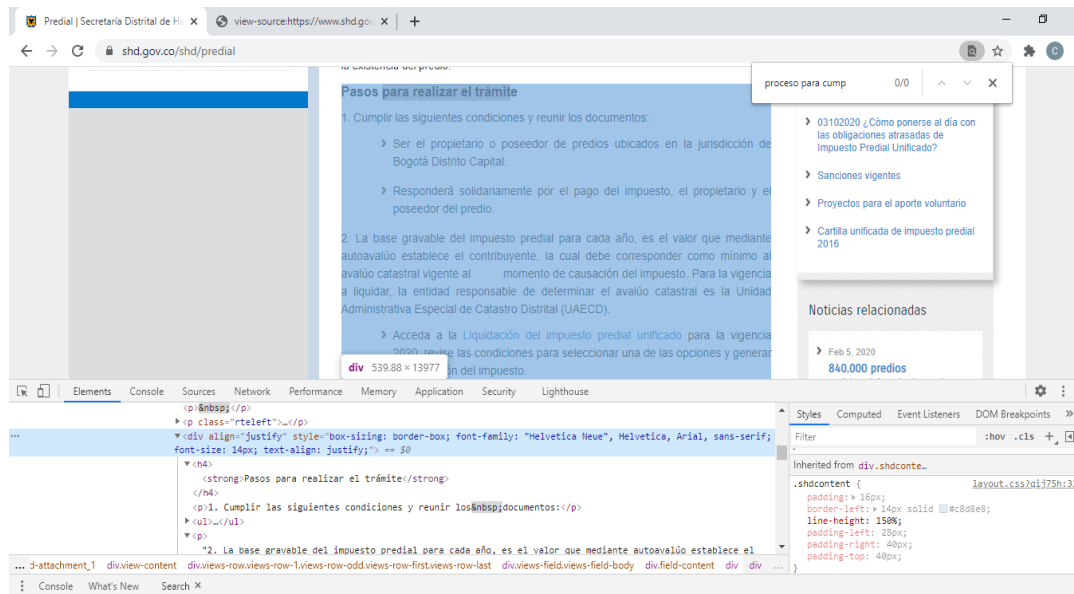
Predial | Secretaría Distrital de H ×
view-source:https://www.shd.gov ×
+
shd.gov.co/shd/predial
proceso para cump 0/0
la existencia del predio.

Pasos para realizar el trámite

1. Cumplir las siguientes condiciones y reunir los documentos:

Ser el propietario o poseedor de predios ubicados en la jurisdicción de Bogotá Distrito Capital.

Responderá solidariamente por el pago del impuesto, el propietario y el poseedor del predio.

2. La base gravable del impuesto predial para cada año, es el valor que mediante autoavalúo establece el contribuyente, la cual debe corresponder como mínimo al avalúo catastral vigente al momento de causación del impuesto. Para la vigencia a liquidar, la entidad responsable de determinar el avalúo catastral es la Unidad Administrativa Especial de Catastro Distrital (UAECD).

Acceda a la Liquidación del impuesto predial unificado para la vigencia 2020, revise las condiciones para seleccionar una de las opciones y generar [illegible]ón del impuesto.

div 539.88 × 13977

03102020 ¿Cómo ponerse al día con las obligaciones atrasadas de Impuesto Predial Unificado?
Sanciones vigentes
Proyectos para el aporte voluntario
Cartilla unificada de impuesto predial 2016

Noticias relacionadas
Feb 5, 2020
840.000 predios

Elements Console Sources Network Performance Memory Application Security Lighthouse

<p>&nbsp;</p>
<p class="rteleft">…</p>
<div align="justify" style="box-sizing: border-box; font-family: "Helvetica Neue", Helvetica, Arial, sans-serif; font-size: 14px; text-align: justify;"> == $0
<h4>
<strong>Pasos para realizar el trámite</strong>
</h4>
<p>1. Cumplir las siguientes condiciones y reunir los&nbsp;documentos:</p>
<ul>…</ul>
<p>
"2. La base gravable del impuesto predial para cada año, es el valor que mediante autoavalúo establece el

Styles Computed Event Listeners DOM Breakpoints »
Filter :hov .cls +
Inherited from div.shdconte…
.shdcontent { layout.css?qij75h:3
padding: 16px;
border-left: 14px solid #c8d8e8;
line-height: 150%;
padding-left: 28px;
padding-right: 40px;
padding-top: 40px;
}

d-attachment_1 div.view-content div.views-row.views-row-1.views-row-odd.views-row-first.views-row-last div.views-field.views-field-body div.field-content div div

Console What's New Search ×